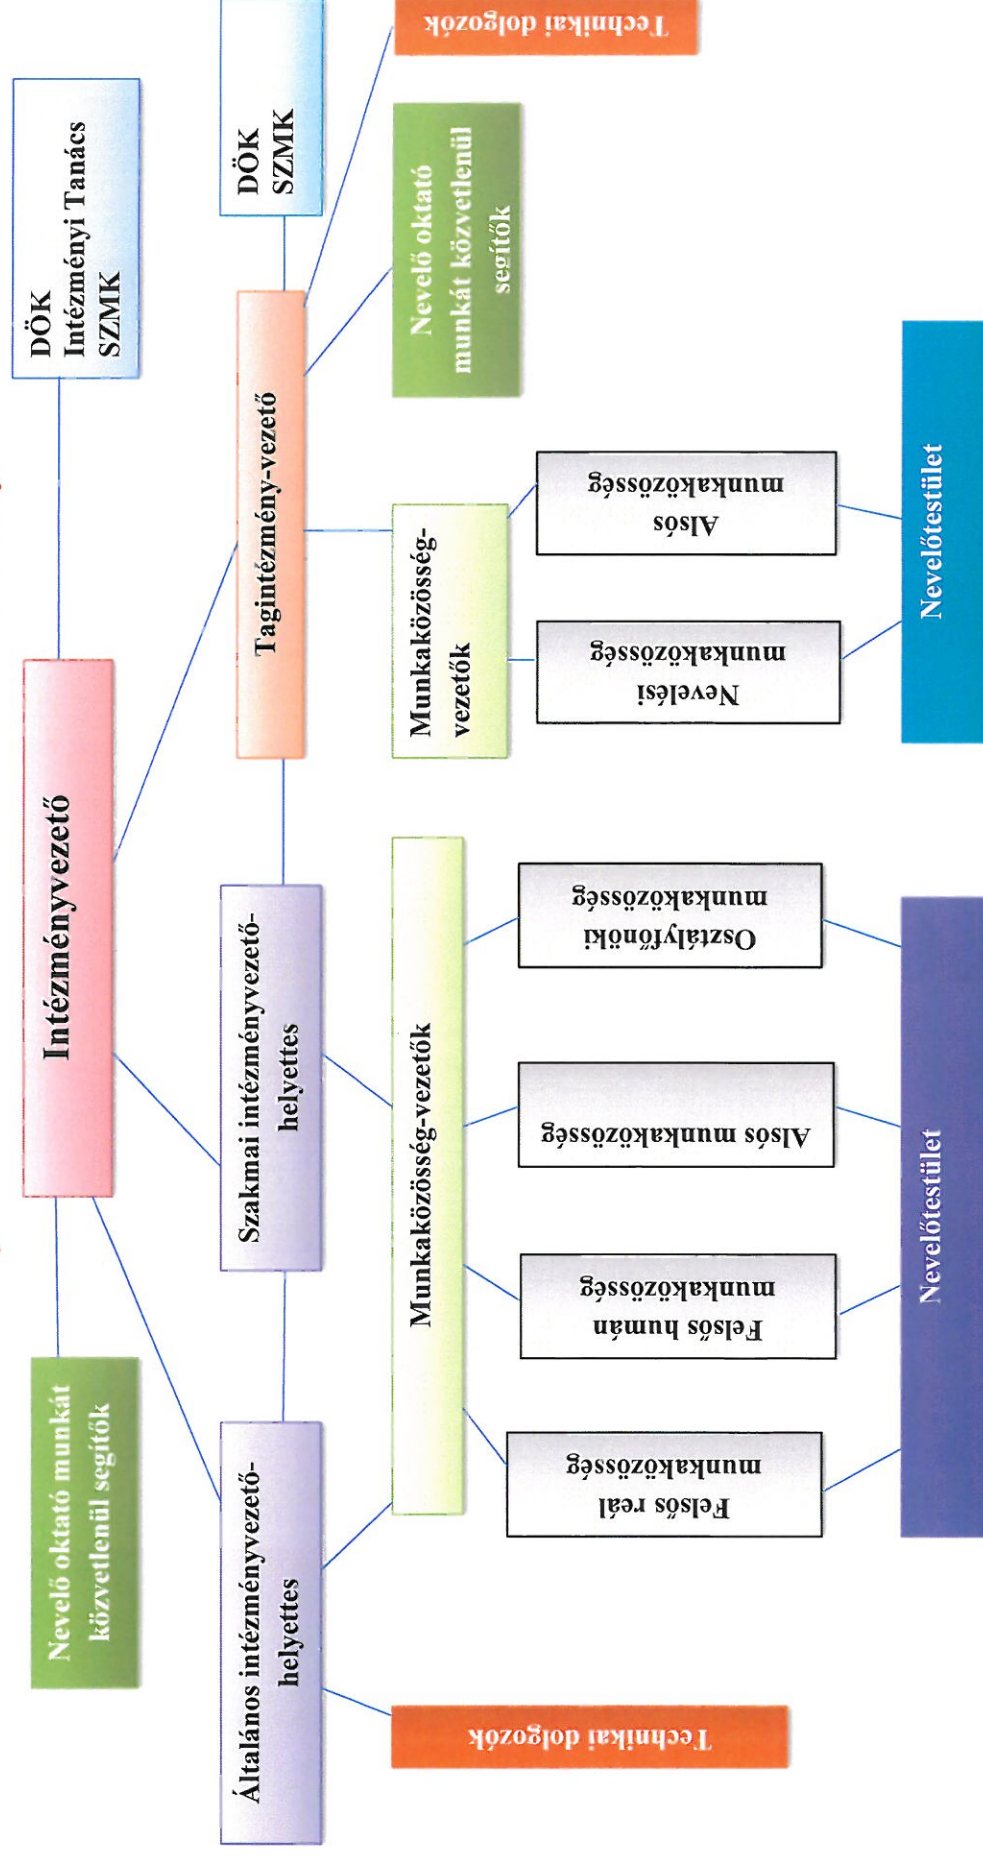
Intézményvezető

DÖK
Intézményi Tanács
SZMK

Nevelő oktató munkát közvetlenül segítők

Általános intézményvezető-helyettes

Szakmai intézményvezető-helyettes

Tagintézmény-vezető

DÖK
SZMK

Technikai dolgozók

Nevelő oktató munkát közvetlenül segítők

Technikai dolgozók

Munkaközösség-vezetők

Felsős reál munkaközösség

Felsős humán munkaközösség

Alsós munkaközösség

Osztályfőnöki munkaközösség

Munkaközösség-vezetők

Nevelési munkaközösség

Alsós munkaközösség

Nevelőtestület

Nevelőtestület